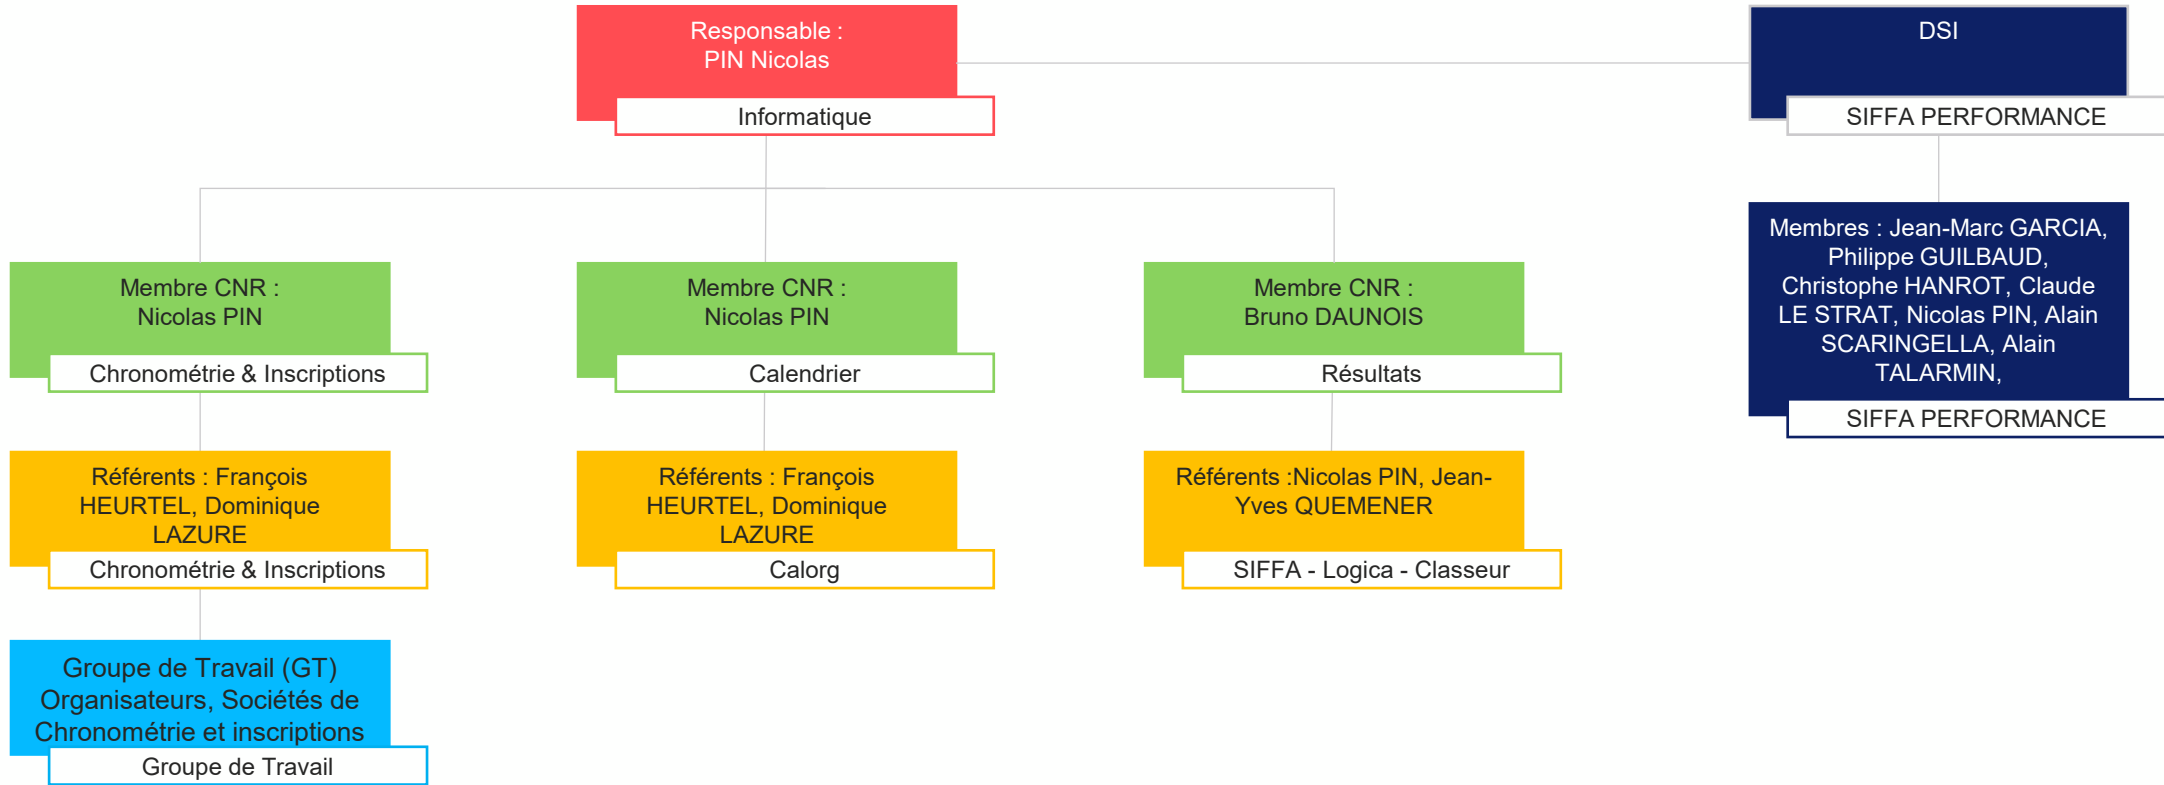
Responsable :
PIN Nicolas

Informatique

DSI

SIFFA PERFORMANCE

Membres : Jean-Marc GARCIA, Philippe GUILBAUD, Christophe HANROT, Claude LE STRAT, Nicolas PIN, Alain SCARINGELLA, Alain TALARMIN,

SIFFA PERFORMANCE

Membre CNR :
Nicolas PIN

Chronométrie & Inscriptions

Référents : François HEURTEL, Dominique LAZURE

Chronométrie & Inscriptions

Groupe de Travail (GT) Organisateurs, Sociétés de Chronométrie et inscriptions

Groupe de Travail

Membre CNR :
Nicolas PIN

Calendrier

Référents : François HEURTEL, Dominique LAZURE

Calorg

Membre CNR :
Bruno DAUNOIS

Résultats

Référents :Nicolas PIN, Jean-Yves QUEMENER

SIFFA - Logica - Classeur